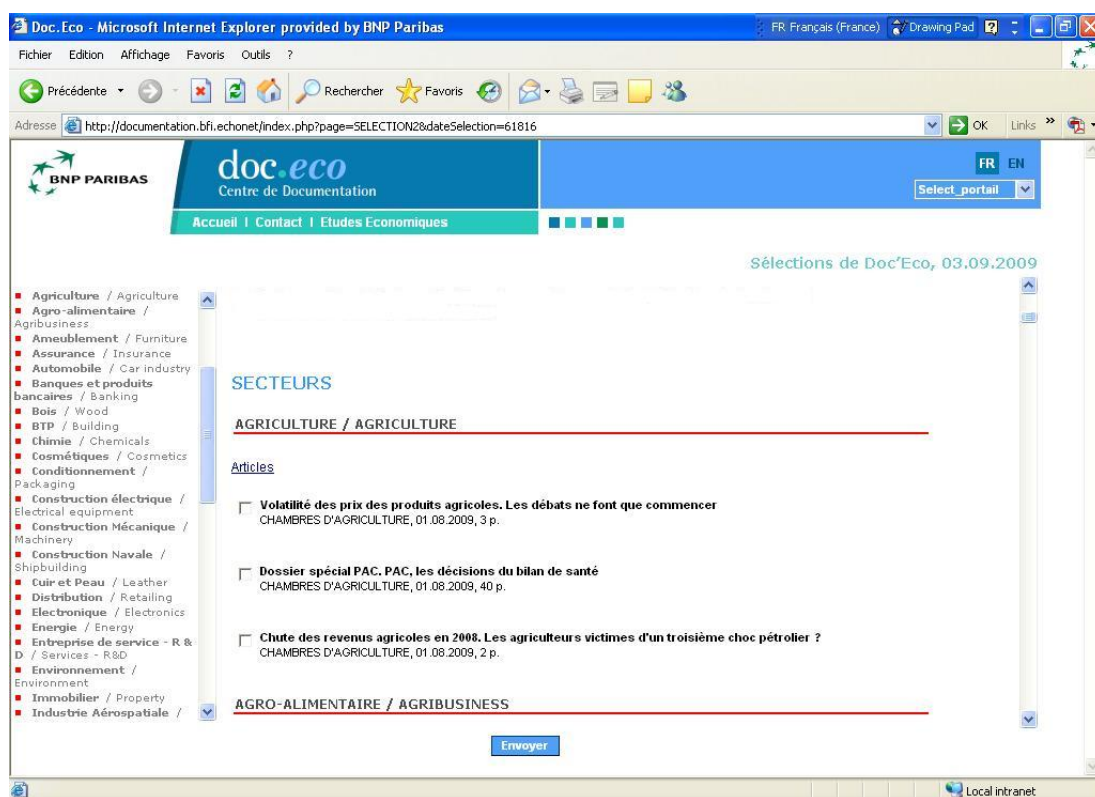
Doc.Eco - Microsoft Internet Explorer provided by BNP Paribas

FR Français (France) Drawing Pad

Fichier Edition Affichage Favoris Outils ?

Précédente Rechercher Favoris

Adresse http://documentation.bfi.echonet/index.php?page=SELECTION2&dateSelection=61816

OK Links

BNP PARIBAS

doc.eco
Centre de Documentation

FR EN
Select_portail

Accueil | Contact | Etudes Economiques

Sélections de Doc'Eco, 03.09.2009

Agriculture / Agriculture
Agro-alimentaire / Agribusiness
Ameublement / Furniture
Assurance / Insurance
Automobile / Car industry
Banques et produits bancaires / Banking
Bois / Wood
BTP / Building
Chimie / Chemicals
Cosmétiques / Cosmetics
Conditionnement / Packaging
Construction électrique / Electrical equipment
Construction Mécanique / Machinery
Construction Navale / Shipbuilding
Cuir et Peau / Leather
Distribution / Retailing
Electronique / Electronics
Energie / Energy
Entreprise de service - R & D / Services - R&D
Environnement / Environment
Immobilier / Property
Industrie Aérospatiale /

SECTEURS

AGRICULTURE / AGRICULTURE

Articles

Volatilité des prix des produits agricoles. Les débats ne font que commencer
CHAMBRES D'AGRICULTURE, 01.08.2009, 3 p.

Dossier spécial PAC. PAC, les décisions du bilan de santé
CHAMBRES D'AGRICULTURE, 01.08.2009, 40 p.

Chute des revenus agricoles en 2008. Les agriculteurs victimes d'un troisième choc pétrolier ?
CHAMBRES D'AGRICULTURE, 01.08.2009, 2 p.

AGRO-ALIMENTAIRE / AGRIBUSINESS

Envoyer

Local intranet